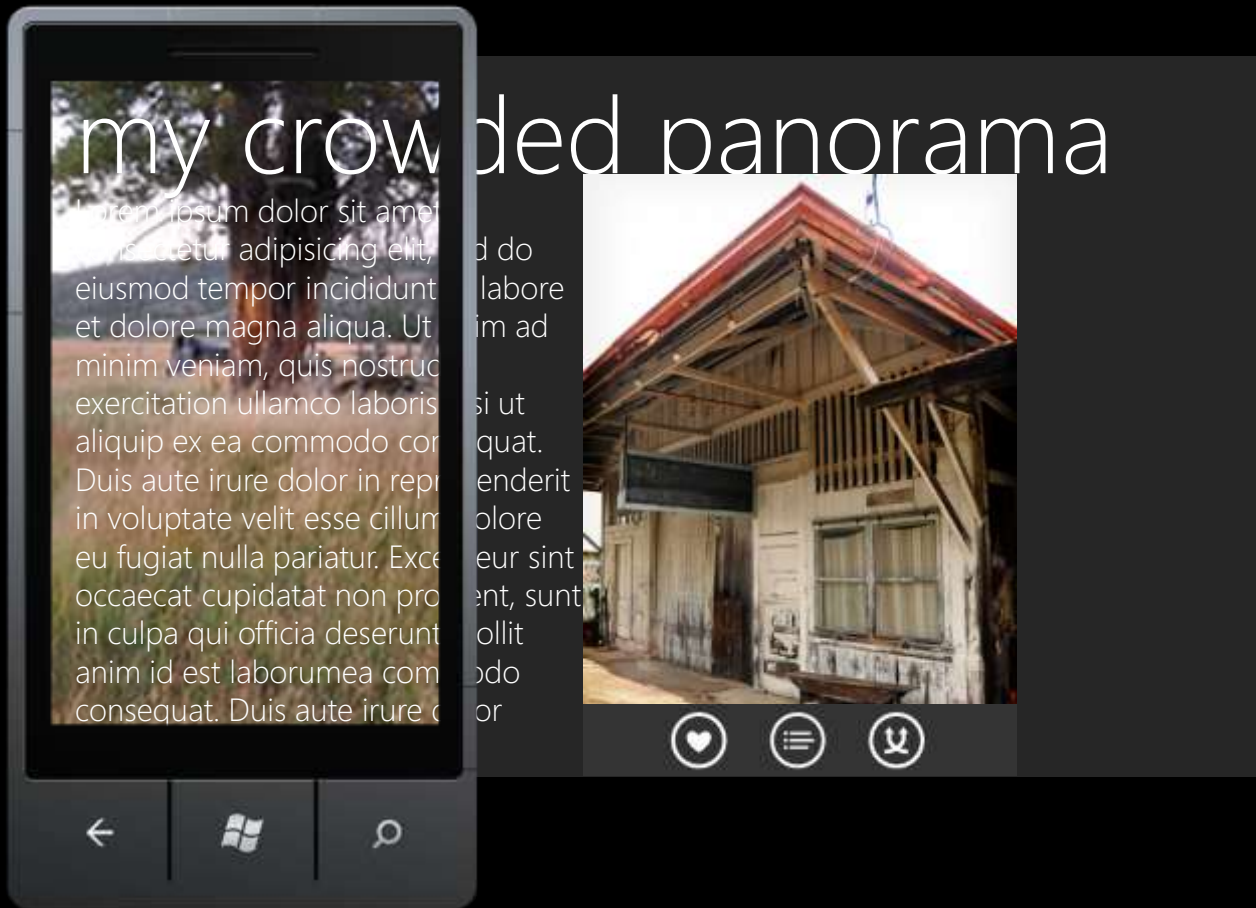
my crowded panorama

Lorem ipsum dolor sit amet consectetur adipisicing elit, sed do eiusmod tempor incididunt ut labore et dolore magna aliqua. Ut enim ad minim veniam, quis nostrud exercitation ullamco laboris nisi ut aliquip ex ea commodo consequat. Duis aute irure dolor in reprehenderit in voluptate velit esse cillum dolore eu fugiat nulla pariatur. Excepteur sint occaecat cupidatat non proident, sunt in culpa qui officia deserunt mollit anim id est laborumea commodo consequat. Duis aute irure dolor